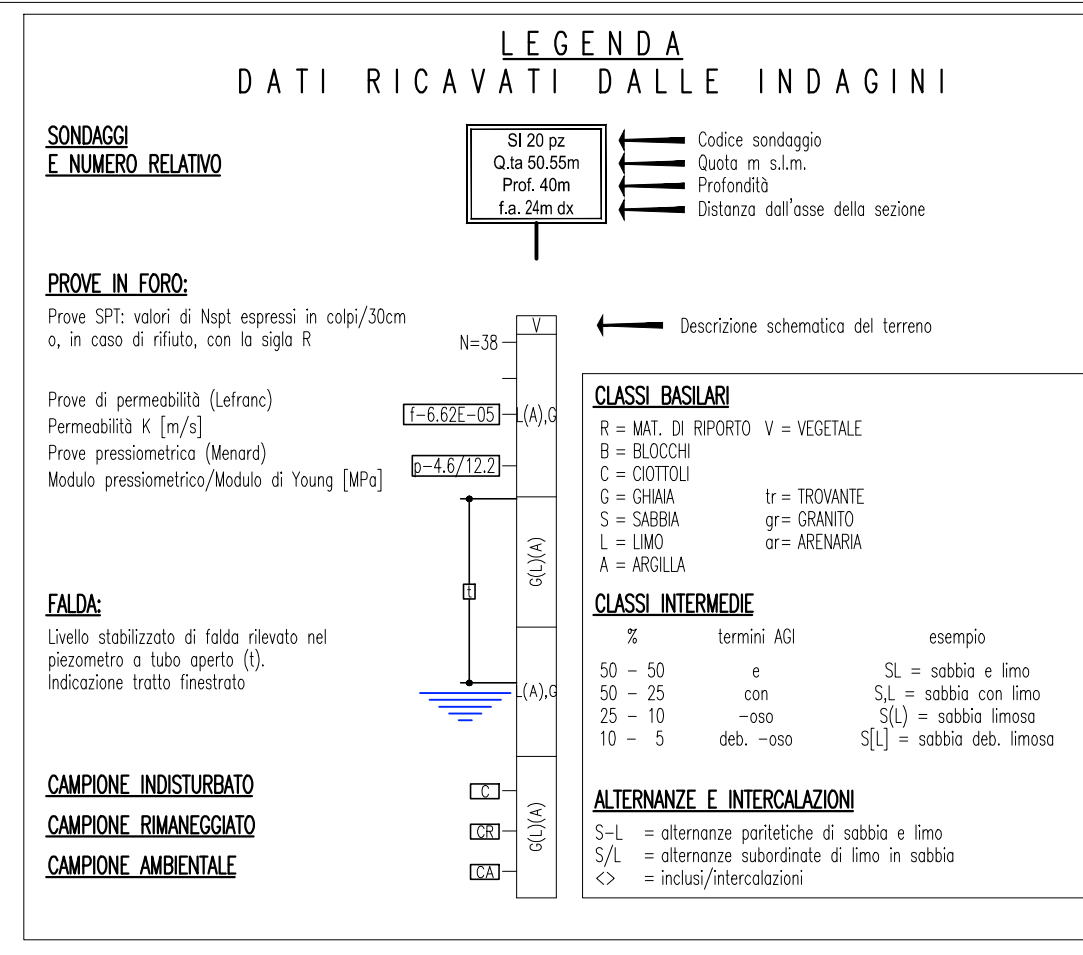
LEGENDA
DATI RICAVATI DALLE INDAGINI

SONDAGGI
E NUMERO RELATIVO

SI 20 pz
Q.ta 50.55m
Prof. 40m
f.a. 24m dx

Codice sondaggio
Quota m s.l.m.
Profondità
Distanza dall'asse della sezione

PROVE IN FORO:

Prove SPT: valori di Nspt espressi in colpi/30cm o, in caso di rifiuto, con la sigla R

N=38

V

Descrizione schematica del terreno

Prove di permeabilità (Lefranc)
Permeabilità K [m/s]
Prove pressiometrica (Menard)
Modulo pressiometrico/Modulo di Young [MPa]

f-6.62E-05
(A),G
p-4.6/12.2

G(L)(A)

t

FALDA:

Livello stabilizzato di falda rilevato nel piezometro a tubo aperto (t).
Indicazione tratto finestrato

(A),G

CAMPIONE INDISTURBATO
CAMPIONE RIMANEGGIATO
CAMPIONE AMBIENTALE

C
CR
CA

G(L)(A)

CLASSI BASILARI

R = MAT. DI RIPORTO V = VEGETALE
B = BLOCCHI
C = CIOTTOLI
G = GHIAIA tr = TROVANTE
S = SABBIA gr= GRANITO
L = LIMO ar= ARENARIA
A = ARGILLA

CLASSI INTERMEDIE

| % | termini AGI | esempio |
|---|---|---|
| 50 – 50 | e | SL = sabbia e limo |
| 50 – 25 | con | S,L = sabbia con limo |
| 25 – 10 | –oso | S(L) = sabbia limosa |
| 10 – 5 | deb. –oso | S[L] = sabbia deb. limosa |

ALTERNANZE E INTERCALAZIONI

S–L = alternanze paritetiche di sabbia e limo
S/L = alternanze subordinate di limo in sabbia
<> = inclusi/intercalazioni